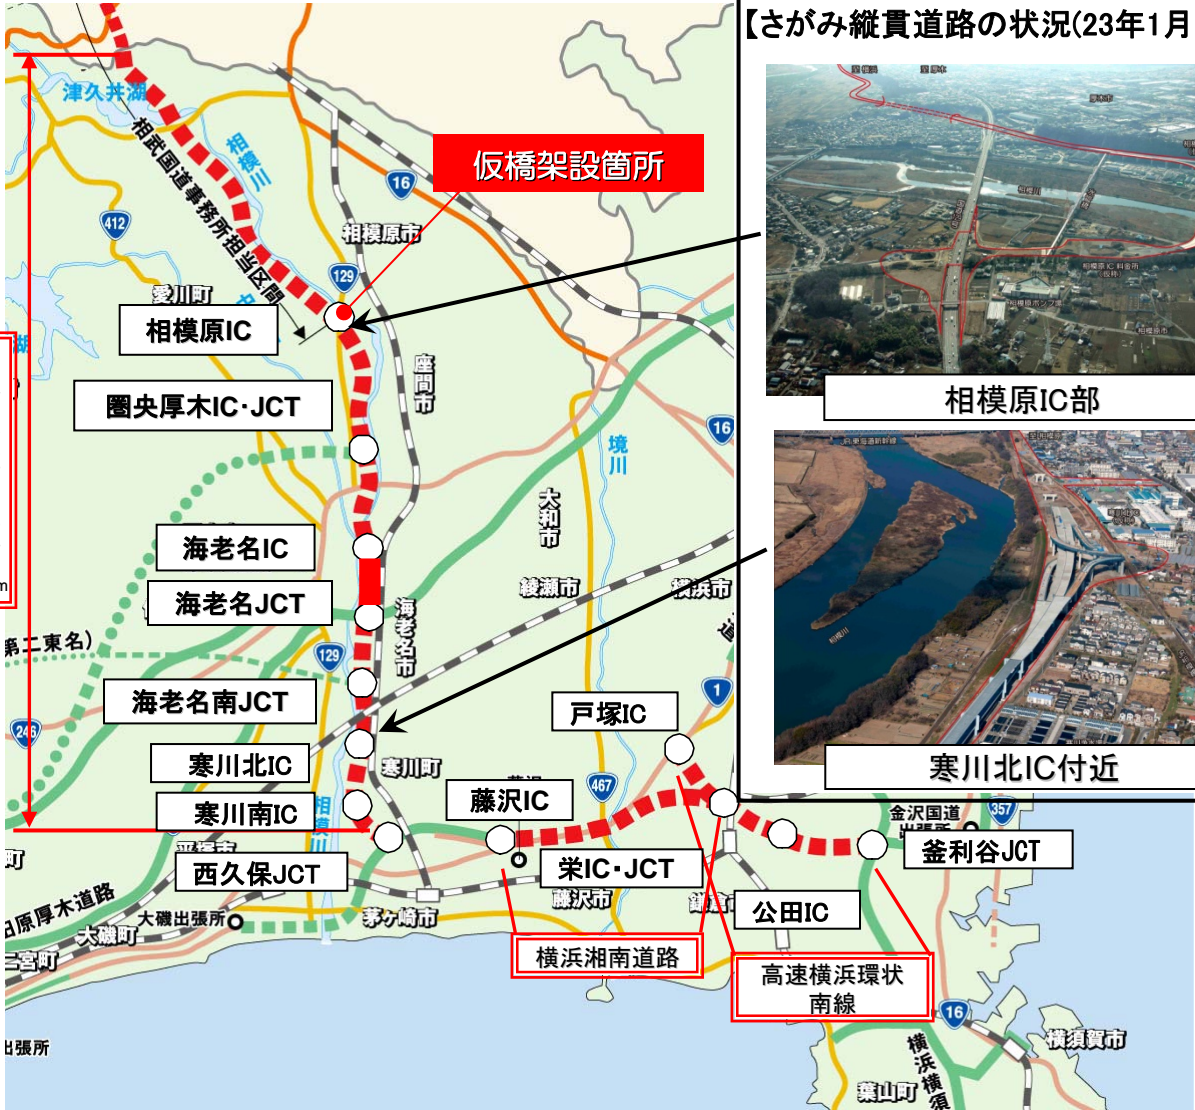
【さがみ縦貫道路の状況(23年1月

津久井湖
相武国道事務所担当区間
相模川
仮橋架設箇所
16
412
相模原市
129
愛川町
相模原IC
座間市
圏央厚木IC･JCT
16
境川
大和市
海老名IC
海老名JCT
綾瀬市
横浜市
第二東名)
海老名市
129
海老名南JCT
戸塚IC
1
246
寒川北IC
寒川町
467
寒川南IC
藤沢IC
金沢国道
357
栄IC･JCT
釜利谷JCT
西久保JCT
藤沢市
公田IC
小田原厚木道路
大磯出張所
大磯町
茅ヶ崎市
横浜湘南道路
二宮町
高速横浜環状南線
16
出張所
横須賀市
横浜横須
葉山町

相模原IC部

寒川北IC付近